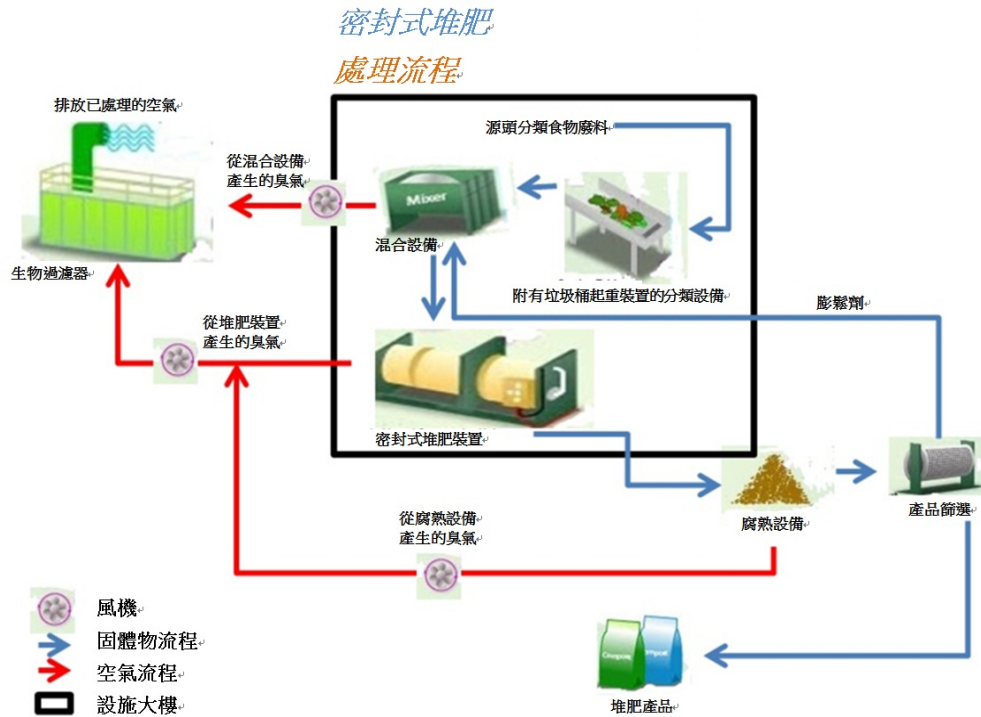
密封式堆肥
處理流程

排放已處理的空氣

生物過濾器

從混合設備
產生的臭氣

Mixer

混合設備

源頭分類食物廢料

附有垃圾桶起重裝置的分類設備

膨鬆劑

從堆肥裝置
產生的臭氣

密封式堆肥裝置

腐熟設備

產品篩選

從腐熟設備
產生的臭氣

Compost
Compost

堆肥產品

風機
固體物流程
空氣流程
設施大樓